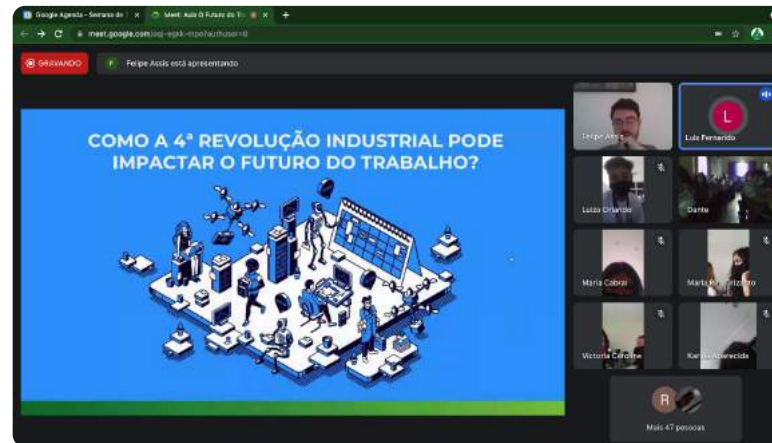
Google Agenda - Semana de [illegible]

Meet: Aula O Futuro do Tr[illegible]

meet.google.com/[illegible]

GRAVANDO

Felipe Assis está apresentando

COMO A 4ª REVOLUÇÃO INDUSTRIAL PODE IMPACTAR O FUTURO DO TRABALHO?

Felipe Assis

L

Luiz Fernando

Luiza Oriardo

Dante

Maria Cabral

Maria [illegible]

Victoria Cardoso

Karina Aparecida

R

Mais 47 pessoas